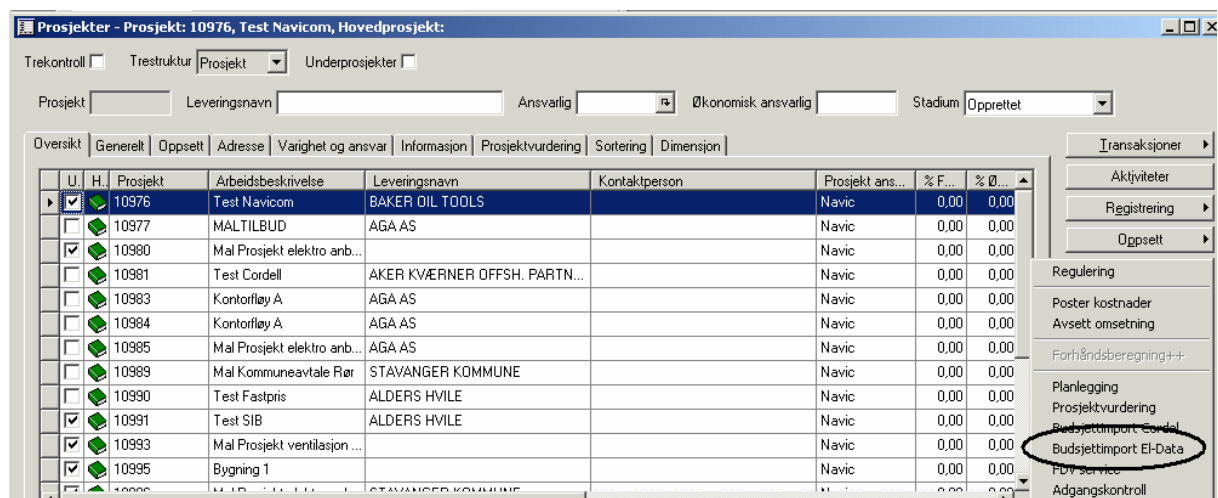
Prosjekter - Prosjekt: 10976, Test Navicom, Hovedprosjekt:

Trekontroll Trestruktur Prosjekt Underprosjekter

Prosjekt Leveringsnavn Ansvarlig Økonomisk ansvarlig Stadium Opprettet

Oversikt | Generelt | Oppsett | Adresse | Varighet og ansvar | Informasjon | Prosjektvurdering | Sortering | Dimensjon

| U. | H. | Prosjekt | Arbeidsbeskrivelse | Leveringsnavn | Kontaktperson | Prosjekt ans... | % F... | % Ø... |
|---|---|---|---|---|---|---|---|---|
| ☑ | | 10976 | Test Navicom | BAKER OIL TOOLS | | Navic | 0,00 | 0,00 |
| ☐ | | 10977 | MALTILBUD | AGA AS | | Navic | 0,00 | 0,00 |
| ☑ | | 10980 | Mal Prosjekt elektro anb... | | | Navic | 0,00 | 0,00 |
| ☐ | | 10981 | Test Cordell | AKER KVÆRNER OFFSH. PARTN... | | Navic | 0,00 | 0,00 |
| ☐ | | 10983 | Kontorfløy A | AGA AS | | Navic | 0,00 | 0,00 |
| ☐ | | 10984 | Kontorfløy A | AGA AS | | Navic | 0,00 | 0,00 |
| ☐ | | 10985 | Mal Prosjekt elektro anb... | AGA AS | | Navic | 0,00 | 0,00 |
| ☐ | | 10989 | Mal Kommuneavtale Rør | STAVANGER KOMMUNE | | Navic | 0,00 | 0,00 |
| ☐ | | 10990 | Test Fastpris | ALDERS HVILE | | Navic | 0,00 | 0,00 |
| ☑ | | 10991 | Test SIB | ALDERS HVILE | | Navic | 0,00 | 0,00 |
| ☑ | | 10993 | Mal Prosjekt ventilasjon ... | | | Navic | 0,00 | 0,00 |
| ☑ | | 10995 | Bygning 1 | | | Navic | 0,00 | 0,00 |

Transaksjoner
Aktiviteter
Registrering
Oppsett

Regulering
Poster kostnader
Avsett omsetning
Forhåndsberegning++
Planlegging
Prosjektvurdering
Budsjettimport Cordel
Budsjettimport El-Data
FDV service
Adgangskontroll